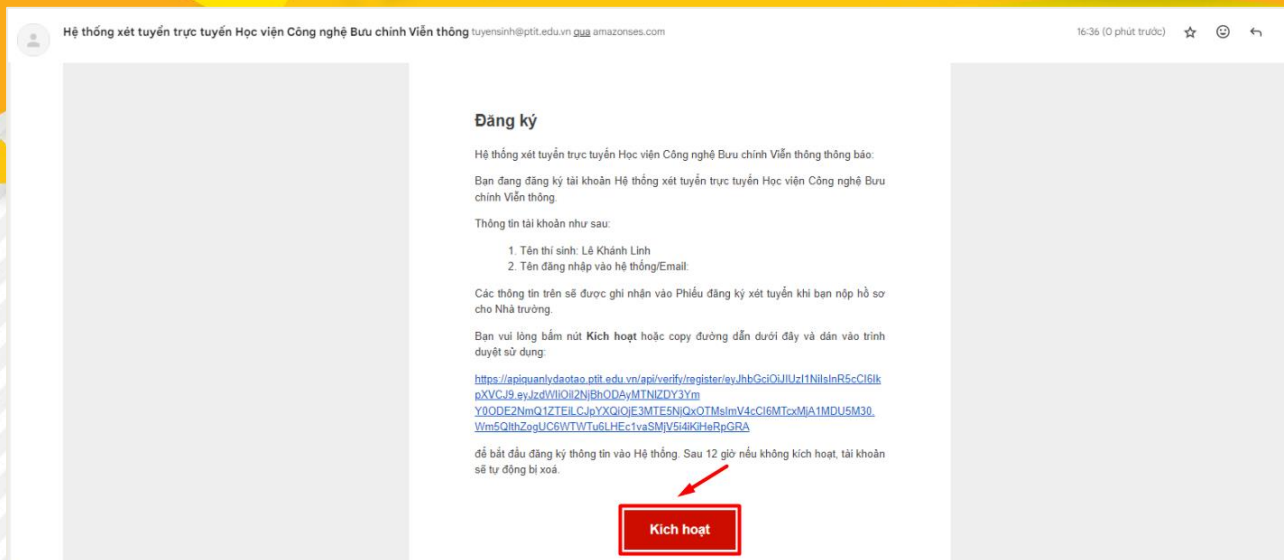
Hệ thống xét tuyển trực tuyến Học viện Công nghệ Bưu chính Viễn thông tuyensinh@ptit.edu.vn qua amazonses.com

16:36 (0 phút trước)

Đăng ký

Hệ thống xét tuyển trực tuyến Học viện Công nghệ Bưu chính Viễn thông thông báo:

Bạn đang đăng ký tài khoản Hệ thống xét tuyển trực tuyến Học viện Công nghệ Bưu chính Viễn thông.

Thông tin tài khoản như sau:

1. Tên thí sinh: Lê Khánh Linh
2. Tên đăng nhập vào hệ thống/Email:

Các thông tin trên sẽ được ghi nhận vào Phiếu đăng ký xét tuyển khi bạn nộp hồ sơ cho Nhà trường.

Bạn vui lòng bấm nút Kích hoạt hoặc copy đường dẫn dưới đây và dán vào trình duyệt sử dụng:

https://apiquanlydaotao.ptit.edu.vn/api/verify/register/eyJhbGciOiJIUzI1NiIsInR5cCI6IkpXVCJ9.eyJzdWIiOiI2NjBhODAyMTNlZDY3Ym Y0ODE2NmQ1ZTEiLCJpYXQiOjE3MTE5NjQxOTMsImV4cCI6MTcxMjA1MDU5M30.Wm5QlthZogUC6WTWTu6LHEc1vaSMjV5l4iKiHeRpGRA

để bắt đầu đăng ký thông tin vào Hệ thống. Sau 12 giờ nếu không kích hoạt, tài khoản sẽ tự động bị xoá.

Kích hoạt